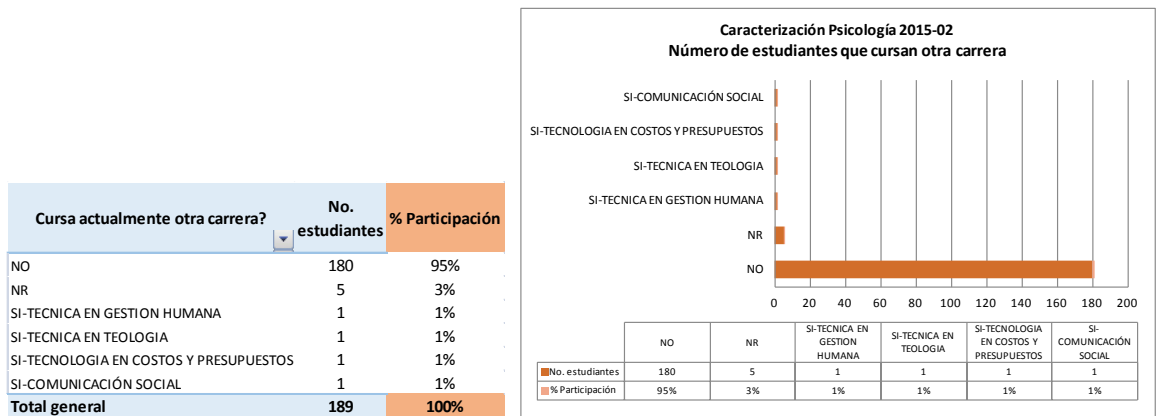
| Cursa actualmente otra carrera? | No. estudiantes | % Participación |
|---|---|---|
| NO | 180 | 95% |
| NR | 5 | 3% |
| SI-TECNICA EN GESTION HUMANA | 1 | 1% |
| SI-TECNICA EN TEOLOGIA | 1 | 1% |
| SI-TECNOLOGIA EN COSTOS Y PRESUPUESTOS | 1 | 1% |
| SI-COMUNICACIÓN SOCIAL | 1 | 1% |
| Total general | 189 | 100% |

Caracterización Psicología 2015-02
Número de estudiantes que cursan otra carrera

SI-COMUNICACIÓN SOCIAL
SI-TECNOLOGIA EN COSTOS Y PRESUPUESTOS
SI-TECNICA EN TEOLOGIA
SI-TECNICA EN GESTION HUMANA
NR
NO

0 20 40 60 80 100 120 140 160 180 200

| | NO | NR | SI-TECNICA EN GESTION HUMANA | SI-TECNICA EN TEOLOGIA | SI-TECNOLOGIA EN COSTOS Y PRESUPUESTOS | SI-COMUNICACIÓN SOCIAL |
|---|---|---|---|---|---|---|
| No. estudiantes | 180 | 5 | 1 | 1 | 1 | 1 |
| % Participación | 95% | 3% | 1% | 1% | 1% | 1% |